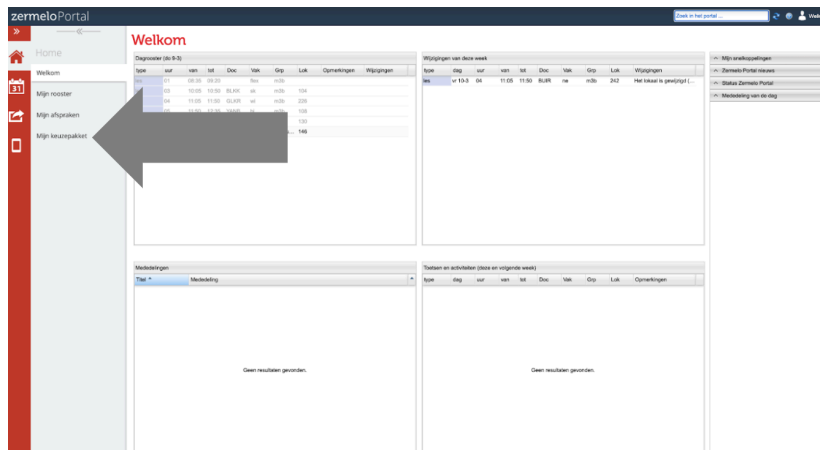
zermeloPortal

Zoek in het portal ...

Wel

»

Home

Welkom

Mijn rooster

Mijn afspraken

Mijn keuzepakket

31

Welkom

Dagrooster (do 9-3)

| type | uur | van | tot | Doc | Vak | Grp | Lok | Opmerkingen | Wijzigingen |
|---|---|---|---|---|---|---|---|---|---|
| les | 01 | 08:35 | 09:20 | | fiex | m3b | | | |
| | 03 | 10:05 | 10:50 | BLKK | ak | m3b | 104 | | |
| | 04 | 11:05 | 11:50 | SLKR | ak | m3b | 226 | | |
| | | | | | | | 108 | | |
| | | | | | | | 130 | | |
| | | | | | | ... | 146 | | |

Wijzigingen van deze week

| type | dag | uur | van | tot | Doc | Vak | Grp | Lok | Wijzigingen |
|---|---|---|---|---|---|---|---|---|---|
| les | vr 10-3 | 04 | 11:05 | 11:50 | BIJR | ne | m3b | 242 | Het lokaal is gewijzigd (... |

Mijn snelkoppelingen

Zermelo Portal nieuws

Status Zermelo Portal

Mededeling van de dag

Mededelingen

| Titel | Mededeling |
|---|---|

Geen resultaten gevonden.

Toetsen en activiteiten (deze en volgende week)

| type | dag | uur | van | tot | Doc | Vak | Grp | Lok | Opmerkingen |
|---|---|---|---|---|---|---|---|---|---|

Geen resultaten gevonden.